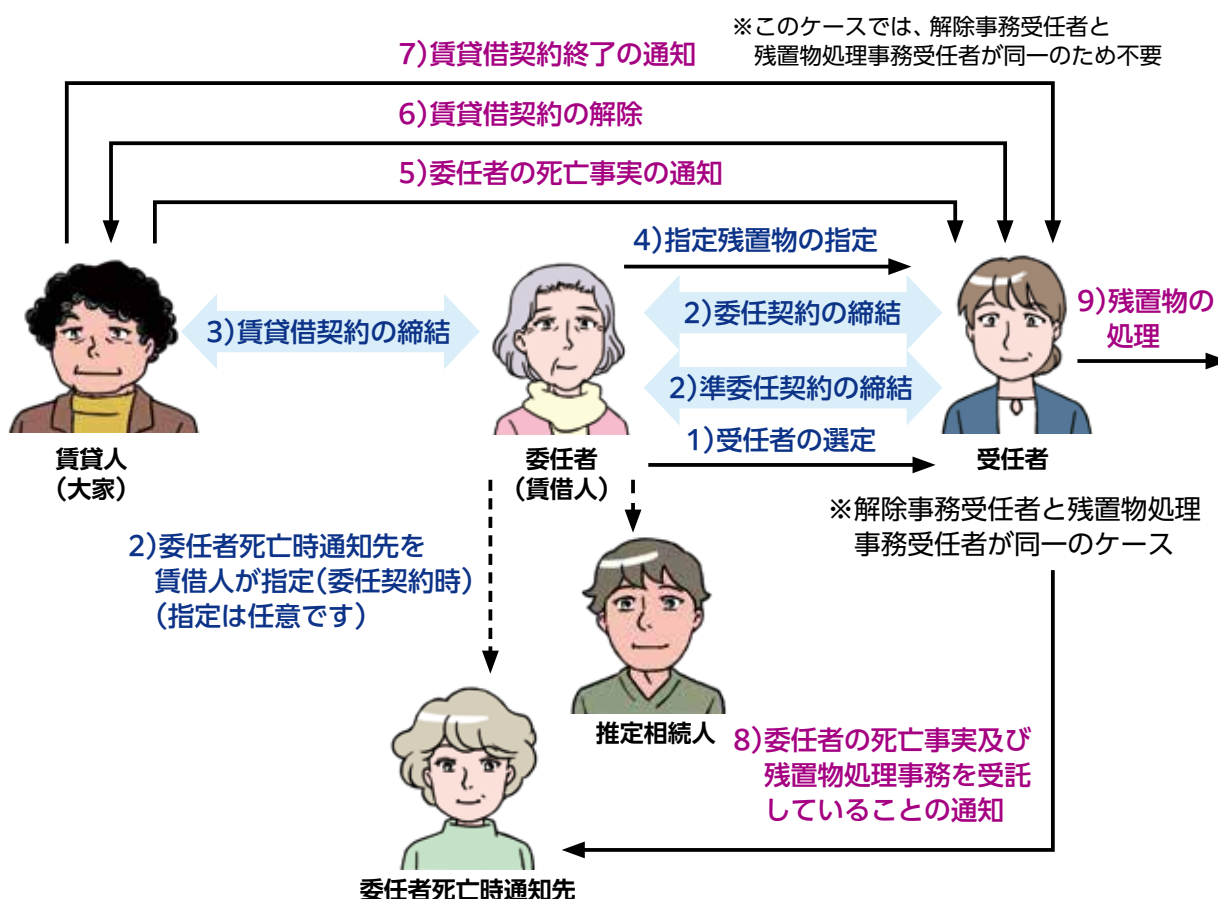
※このケースでは、解除事務受任者と
残置物処理事務受任者が同一のため不要

7)賃貸借契約終了の通知

6)賃貸借契約の解除

5)委任者の死亡事実の通知

4)指定残置物の指定

3)賃貸借契約の締結

2)委任契約の締結

2)準委任契約の締結

9)残置物の
処理

1)受任者の選定

賃貸人
(大家)

委任者
(賃借人)

受任者

※解除事務受任者と残置物処理
事務受任者が同一のケース

2)委任者死亡時通知先を
賃借人が指定(委任契約時)
(指定は任意です)

推定相続人

8)委任者の死亡事実及び
残置物処理事務を受託
していることの通知

委任者死亡時通知先